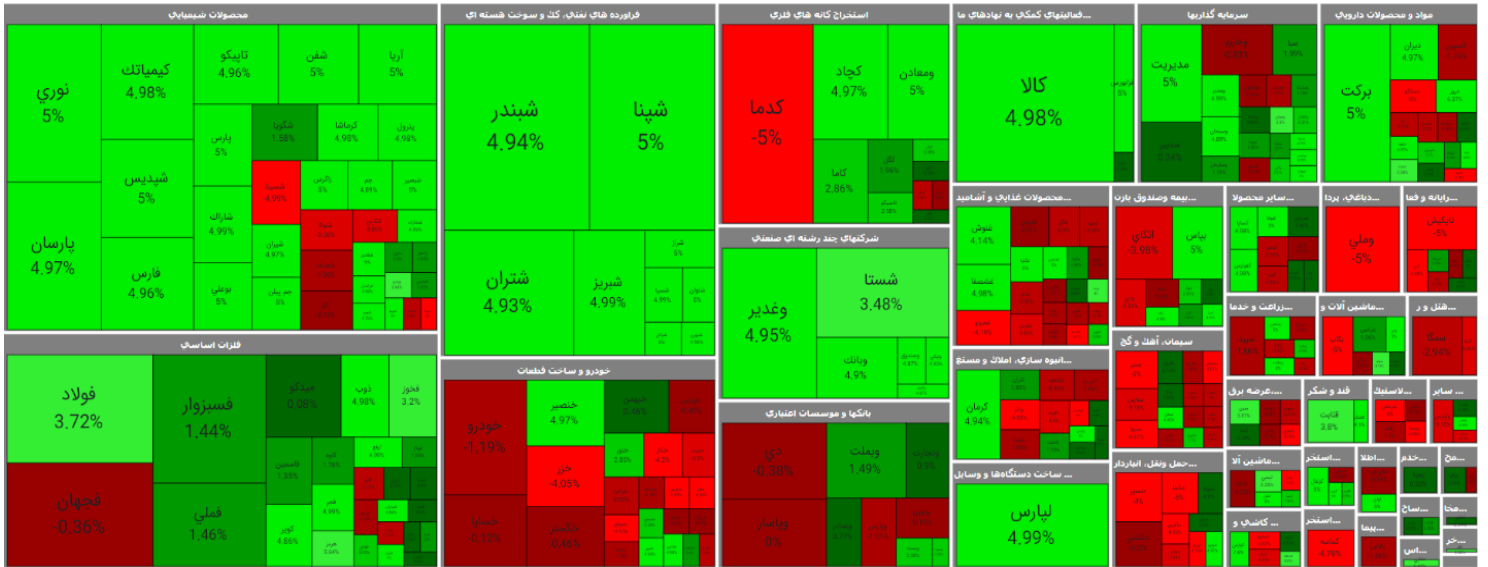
محصولات شيميايي

نوري
5%

كيمياتك
4.98%

تاپيكو
4.96%

شفن
5%

آريا
5%

پارس
5%

شكربا
1.58%

كرماشا
4.98%

پترول
4.98%

شپديس
5%

پارسان
4.97%

شاراك
4.99%

شيراز
4.97%

فارس
4.96%

بوعلي
5%

جم پيلن
5%

فراورده هاي نفتي، كك و سوخت هسته اي

شبندر
4.94%

شپنا
5%

شتران
4.93%

شبريز
4.99%

استخراج كانه هاي فلزي

كدما
-5%

كچاد
4.97%

ومعادن
5%

كاما
2.86%

شركتهاي چند رشته اي صنعتي

شستا
3.48%

وغدير
4.95%

وبانك
4.9%

بانكها و موسسات اعتباري

دي
-0.38%

وبملت
1.49%

وپاسار
0%

فعاليتهاي كمكي به نهادهاي مالي

كالا
4.98%

سرمايه گذاريها

مديريت
5%

مواد و محصولات دارويي

بركت
5%

محصولات غذايي و آشاميدني

بيمه و صندوق بازنشستگي

اتكاي
-3.98%

بپاس
5%

ساير محصولات

دباغي، پرداخت

وملي
-5%

رايانه و فعاليت

دانيكيش
-5%

انبوه سازي، املاك و مستغلات

كرمان
4.94%

سيمان، آهك و گچ

زراعت و خدمات

ماشين آلات و

هتل و رستوران

ساخت دستگاهها و وسايل

لپارس
4.99%

حمل ونقل، انبارداري

فلزات اساسي

فولاد
3.72%

فسبزوار
1.44%

فجهان
-0.36%

فملي
1.46%

فخوز
3.2%

ذوب
4.98%

ميدكو
0.08%

خودرو و ساخت قطعات

خودرو
-1.19%

خنصير
4.97%

خزر
4.05%

عرضه برق

قند و شكر

قثابت
3.8%

لاستيك

ساير

ماشين آلا

كاشي و

استخر